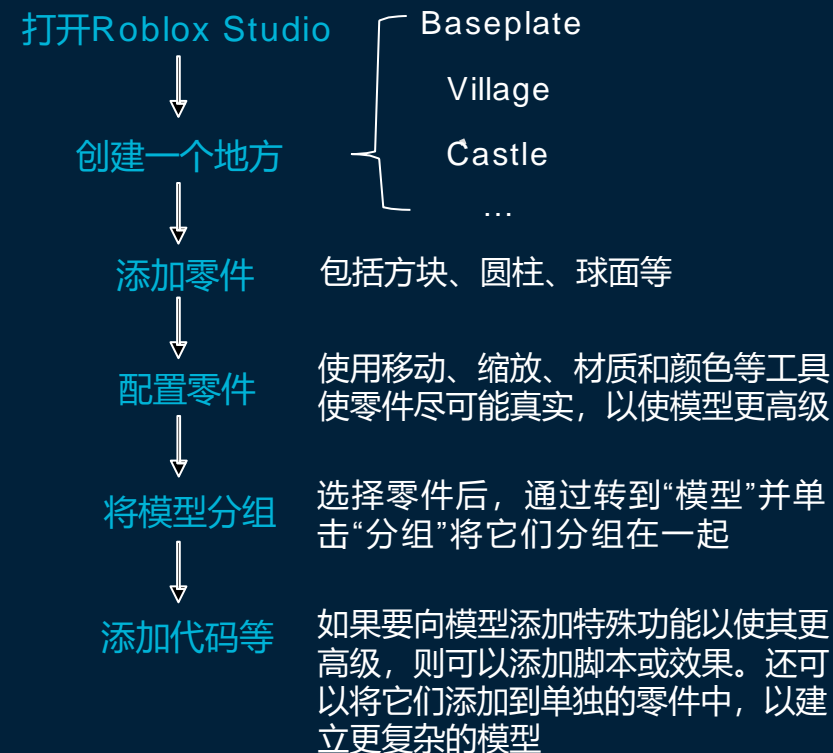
打开Roblox Studio

Baseplate

Village

Castle

…

创建一个地方

添加零件

包括方块、圆柱、球面等

配置零件

使用移动、缩放、材质和颜色等工具使零件尽可能真实，以使模型更高级

将模型分组

选择零件后，通过转到“模型”并单击“分组”将它们分组在一起

添加代码等

如果要向模型添加特殊功能以使其更高级，则可以添加脚本或效果。还可以将它们添加到单独的零件中，以建立更复杂的模型